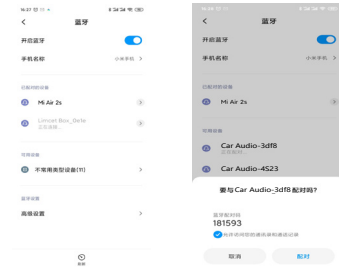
16:07 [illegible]

<

蓝牙

开启蓝牙

手机名称 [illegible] >

已配对的设备

Mi Air 2s

Limori Box_Bella
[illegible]

可用设备

不常用类型设备(11) >

更多设置

高级设置 >

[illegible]

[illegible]

<

蓝牙

开启蓝牙

手机名称 小米手机 >

已配对的设备

Mi Air 2s

可用设备

Car Audio-3df8
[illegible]

Car Audio-4523

要与 Car Audio-3df8 配对吗?

蓝牙配对码
181593

允许访问您的通讯录和通话记录

取消

配对